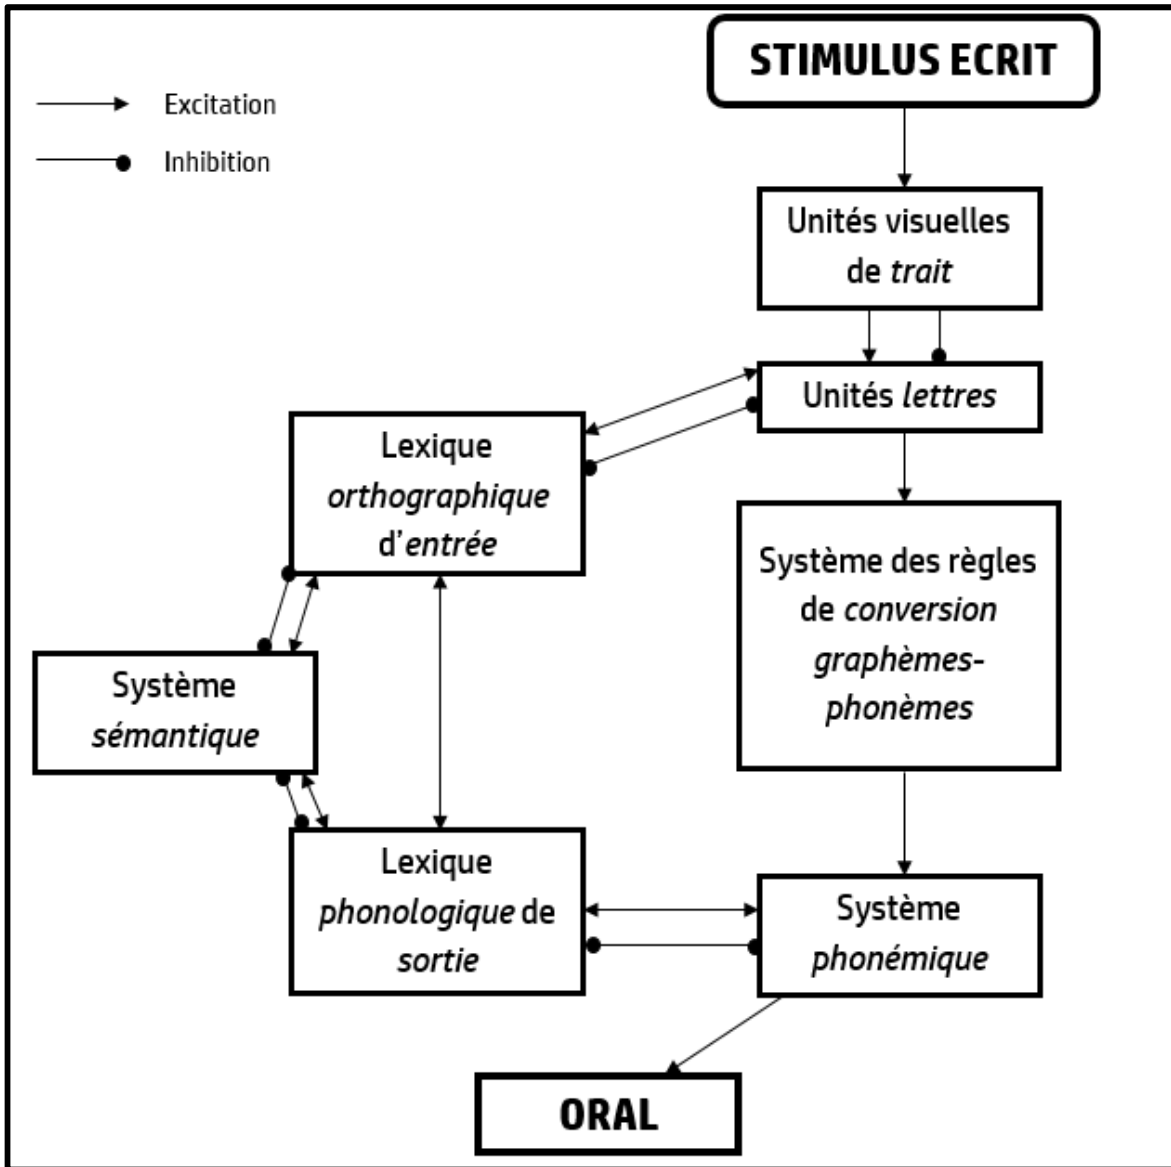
Excitation

Inhibition

STIMULUS ECRIT

Unités visuelles de *trait*

Unités *lettres*

Lexique *orthographique* d'*entrée*

Système des règles de *conversion graphèmes-phonèmes*

Système *sémantique*

Lexique *phonologique* de *sortie*

Système *phonémique*

ORAL